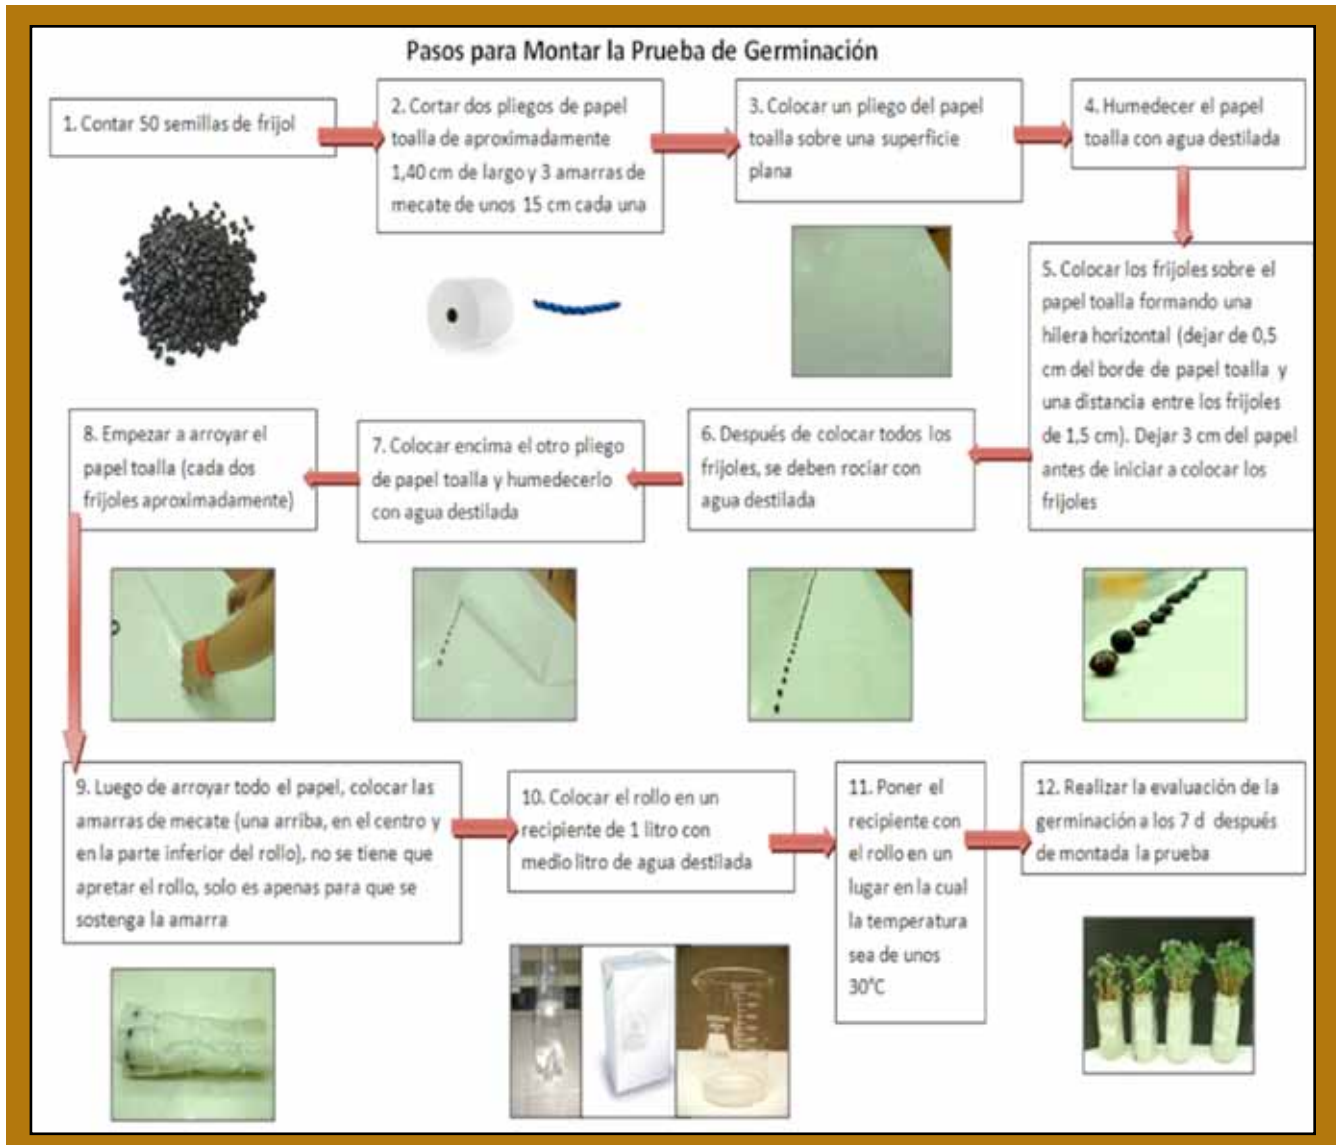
Pasos para Montar la Prueba de Germinación

1. Contar 50 semillas de frijol

2. Cortar dos pliegos de papel toalla de aproximadamente 1,40 cm de largo y 3 amarras de mecate de unos 15 cm cada una

3. Colocar un pliego del papel toalla sobre una superficie plana

4. Humedecer el papel toalla con agua destilada

5. Colocar los frijoles sobre el papel toalla formando una hilera horizontal (dejar de 0,5 cm del borde de papel toalla y una distancia entre los frijoles de 1,5 cm). Dejar 3 cm del papel antes de iniciar a colocar los frijoles

6. Después de colocar todos los frijoles, se deben rociar con agua destilada

7. Colocar encima el otro pliego de papel toalla y humedecerlo con agua destilada

8. Empezar a arroyar el papel toalla (cada dos frijoles aproximadamente)

9. Luego de arroyar todo el papel, colocar las amarras de mecate (una arriba, en el centro y en la parte inferior del rollo), no se tiene que apretar el rollo, solo es apenas para que se sostenga la amarra

10. Colocar el rollo en un recipiente de 1 litro con medio litro de agua destilada

11. Poner el recipiente con el rollo en un lugar en la cual la temperatura sea de unos 30°C

12. Realizar la evaluación de la germinación a los 7 d después de montada la prueba